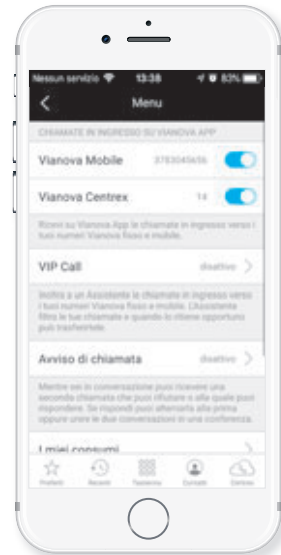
Nessun servizio 13:38 83%

Menu

CHIAMATE IN INGRESSO SU VIANOVA APP

Vianova Mobile 3783045656

Vianova Centrex 14

Ricevi su Vianova App le chiamate in ingresso verso i tuoi numeri Vianova fisso e mobile.

VIP Call disattivo

Inoltra a un Assistente le chiamate in ingresso verso i tuoi numeri Vianova fisso e mobile. L'Assistente filtra le tue chiamate e quando lo ritiene opportuno puoi trasferirle.

Avviso di chiamata disattivo

Mentre sei in conversazione puoi ricevere una seconda chiamata che puoi rifiutare o alla quale puoi rispondere. Se rispondi puoi alternarla alla prima oppure unire le due conversazioni in una conferenza.

I miei consumi

Preferiti Recenti Tastierino Contatti Centrex